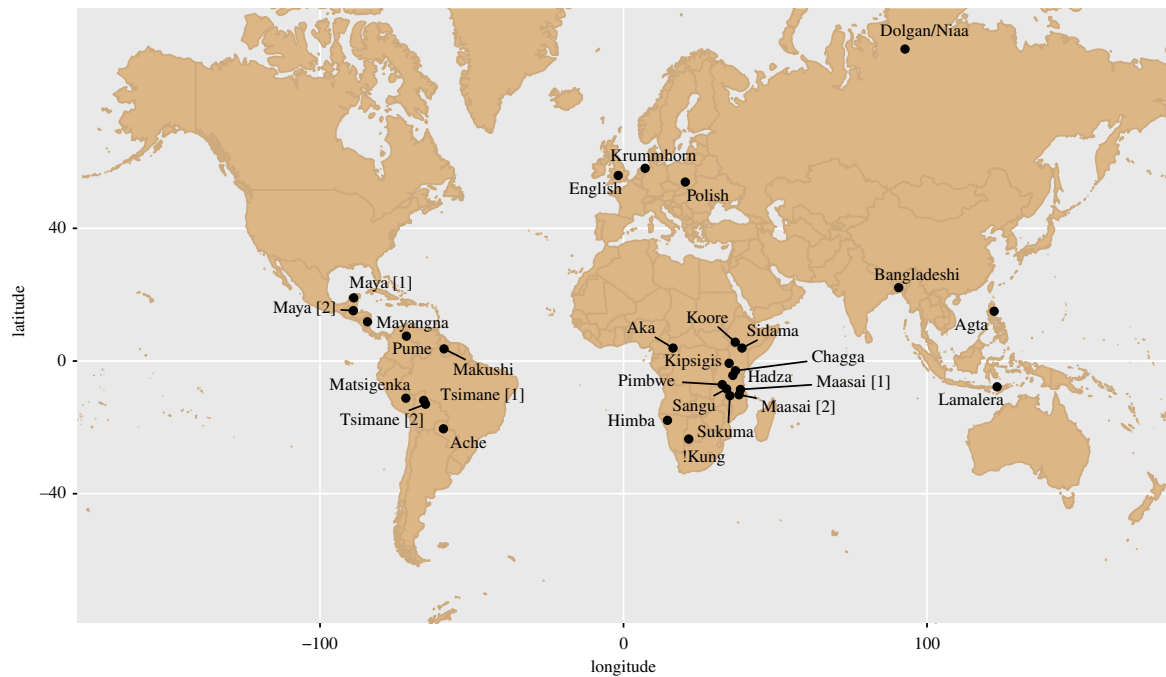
Dolgan/Niaa

Krummhorn

English

Polish

Bangladeshi

Maya [1]

Maya [2]

Mayangna

Pume

Makushi

Aka

Koore

Sidama

Chagga

Kipsigis

Hadza

Pimbwe

Maasai [1]

Agta

Matsigenka

Tsimane [1]

Tsimane [2]

Sangu

Maasai [2]

Himba

Sukuma

Ache

!Kung

Lamalera

40

0

−40

latitude

−100

0

100

longitude